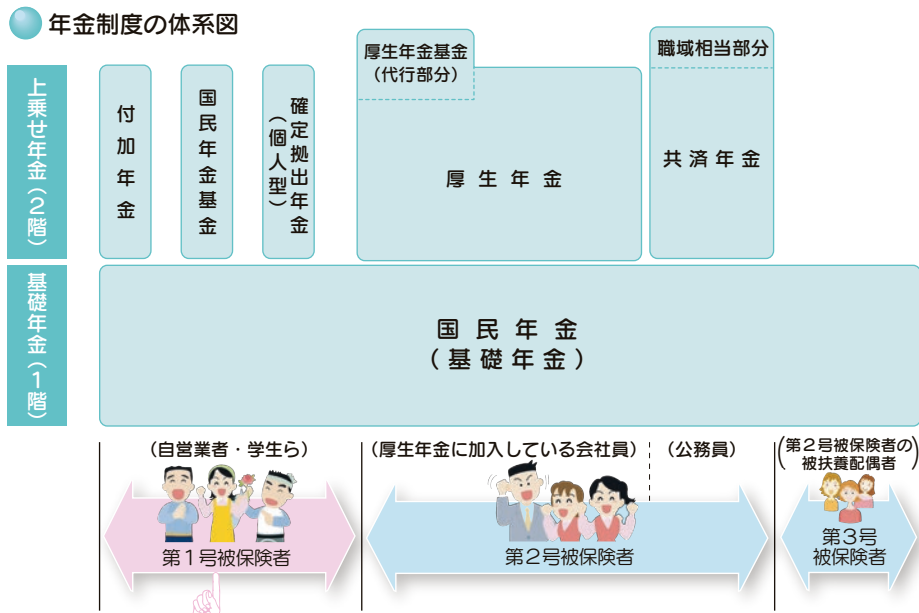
年金制度の体系図

上乗せ年金（2階）

付加年金

国民年金基金

確定拠出年金（個人型）

厚生年金基金（代行部分）

厚生年金

職域相当部分

共済年金

基礎年金（1階）

国民年金
（基礎年金）

（自営業者・学生ら）

第1号被保険者

（厚生年金に加入している会社員）

（公務員）

第2号被保険者

（第2号被保険者の被扶養配偶者）

第3号
被保険者